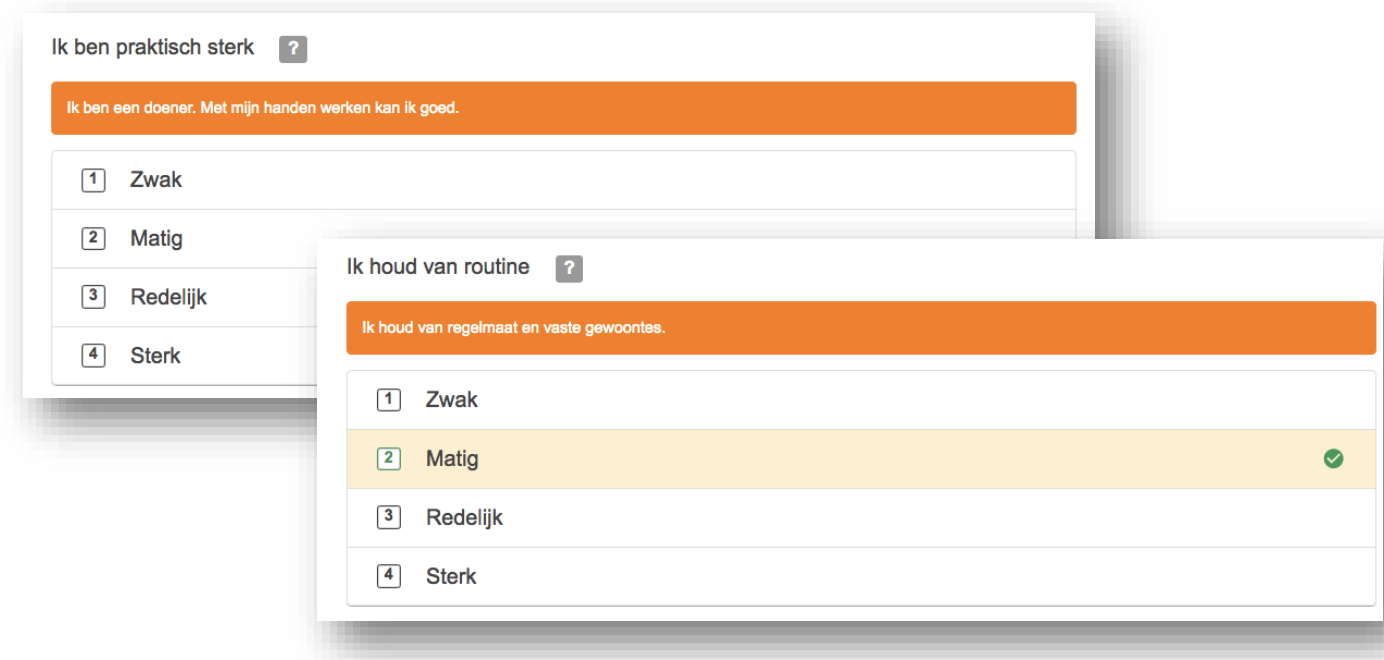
Ik ben praktisch sterk ?

Ik ben een doener. Met mijn handen werken kan ik goed.

1 Zwak

2 Matig

3 Redelijk

4 Sterk

Ik houd van routine ?

Ik houd van regelmaat en vaste gewoontes.

1 Zwak

2 Matig

3 Redelijk

4 Sterk